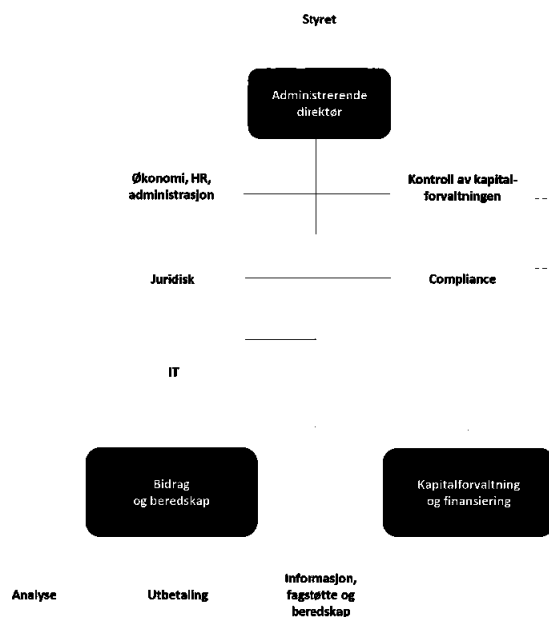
Styret

Administrerende direktør

Økonomi, HR, administrasjon

Kontroll av kapitalforvaltningen

Juridisk

Compliance

IT

Bidrag og beredskap

Kapitalforvaltning og finansiering

Analyse

Utbetaling

Informasjon, fagstøtte og beredskap